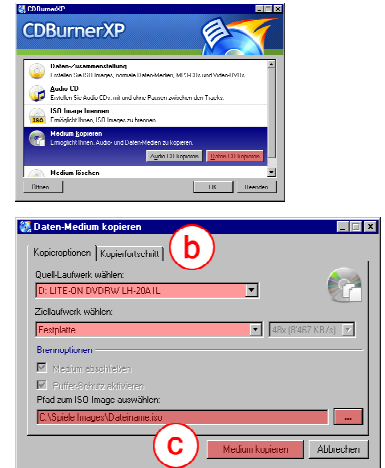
CDBurnerXP

CDBurnerXP

Daten-Zusammenstellung
Erstellen Sie ISO Images, normale Daten-Medien, MP3-Discs und Video-DVDs.

Audio CD
Erstellen Sie Audio CDs mit ohne Pausen zwischen den Tracks.

ISO Image brennen
Ermöglicht Ihnen, ISO Images zu brennen.

Medium kopieren
Ermöglicht Ihnen, Audio- und Datenmedien zu kopieren.

Audio ISO kopieren
Daten ISO kopieren

Medium löschen

Öffnen
OK
Beenden

Daten-Medium kopieren

Kopieroptionen
Kopierfortschritt
b

Quell-Laufwerk wählen:
D: LITE-ON DVDRW LH-20A1L

Ziellaufwerk wählen:
Festplatte
48x (8467 KB/s)

Brennoptionen
Medium abschließen
Puffer-Schutz aktivieren
Pfad zum ISO Image auswählen:
C:\Spiele Images\Dateiname.iso
...

c
Medium kopieren
Abbrechen